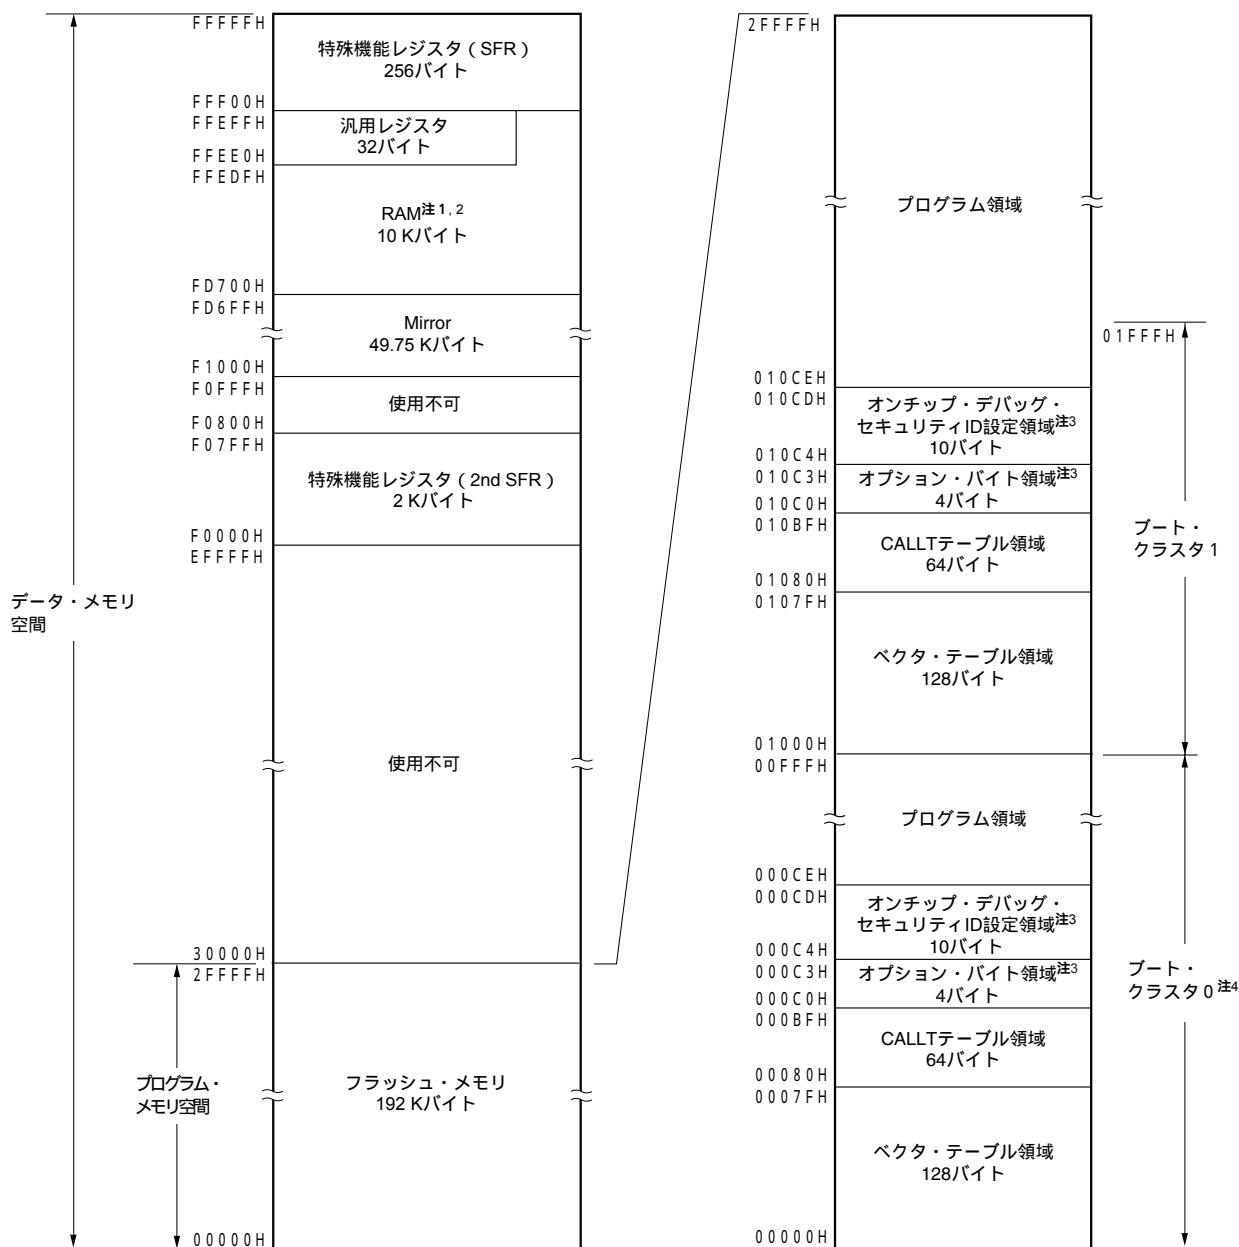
FFFFFH
特殊機能レジスタ（SFR）
256バイト
FFF00H
FFEFFH
汎用レジスタ
32バイト
FFEE0H
FFEDFH
RAM注1, 2
10 Kバイト
FD700H
FD6FFH
Mirror
49.75 Kバイト
F1000H
F0FFFH
使用不可
F0800H
F07FFH
特殊機能レジスタ（2nd SFR）
2 Kバイト
F0000H
EFFFFH
データ・メモリ空間
使用不可
30000H
2FFFFH
プログラム・メモリ空間
フラッシュ・メモリ
192 Kバイト
00000H

2FFFFH
プログラム領域
01FFFH
010CEH
010CDH
オンチップ・デバッグ・セキュリティID設定領域注3
10バイト
010C4H
010C3H
オプション・バイト領域注3
4バイト
010C0H
010BFH
CALLTテーブル領域
64バイト
ブート・クラスタ 1
01080H
0107FH
ベクタ・テーブル領域
128バイト
01000H
00FFFH
プログラム領域
000CEH
000CDH
オンチップ・デバッグ・セキュリティID設定領域注3
10バイト
000C4H
000C3H
オプション・バイト領域注3
4バイト
ブート・クラスタ 0 注4
000C0H
000BFH
CALLTテーブル領域
64バイト
00080H
0007FH
ベクタ・テーブル領域
128バイト
00000H